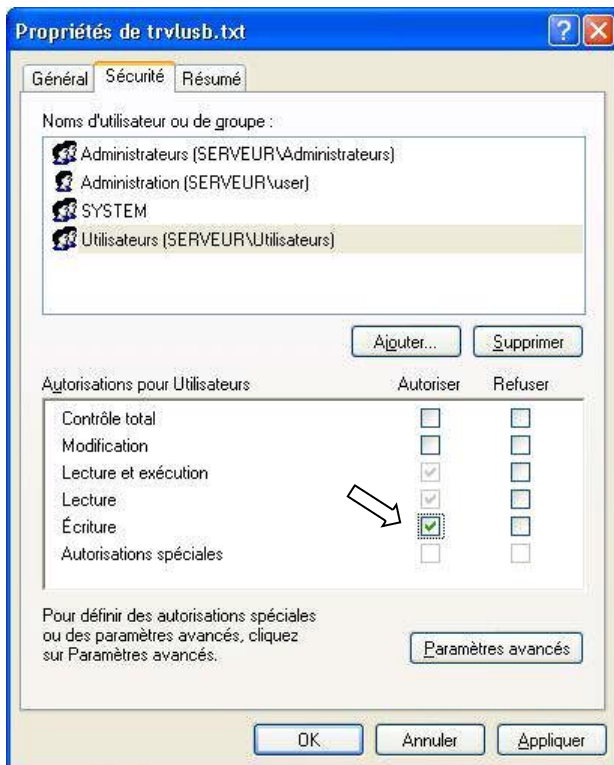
Propriétés de trvlusb.txt

Général Sécurité Résumé

Noms d'utilisateur ou de groupe :

Administrateurs (SERVEUR\Administrateurs)
Administration (SERVEUR\user)
SYSTEM
Utilisateurs (SERVEUR\Utilisateurs)

Ajouter... Supprimer

| Autorisations pour Utilisateurs | Autoriser | Refuser |
|---|---|---|
| Contrôle total | ☐ | ☐ |
| Modification | ☐ | ☐ |
| Lecture et exécution | ☑ | ☐ |
| Lecture | ☑ | ☐ |
| Écriture | ☑ | ☐ |
| Autorisations spéciales | ☐ | ☐ |

Pour définir des autorisations spéciales ou des paramètres avancés, cliquez sur Paramètres avancés.

Paramètres avancés

OK Annuler Appliquer